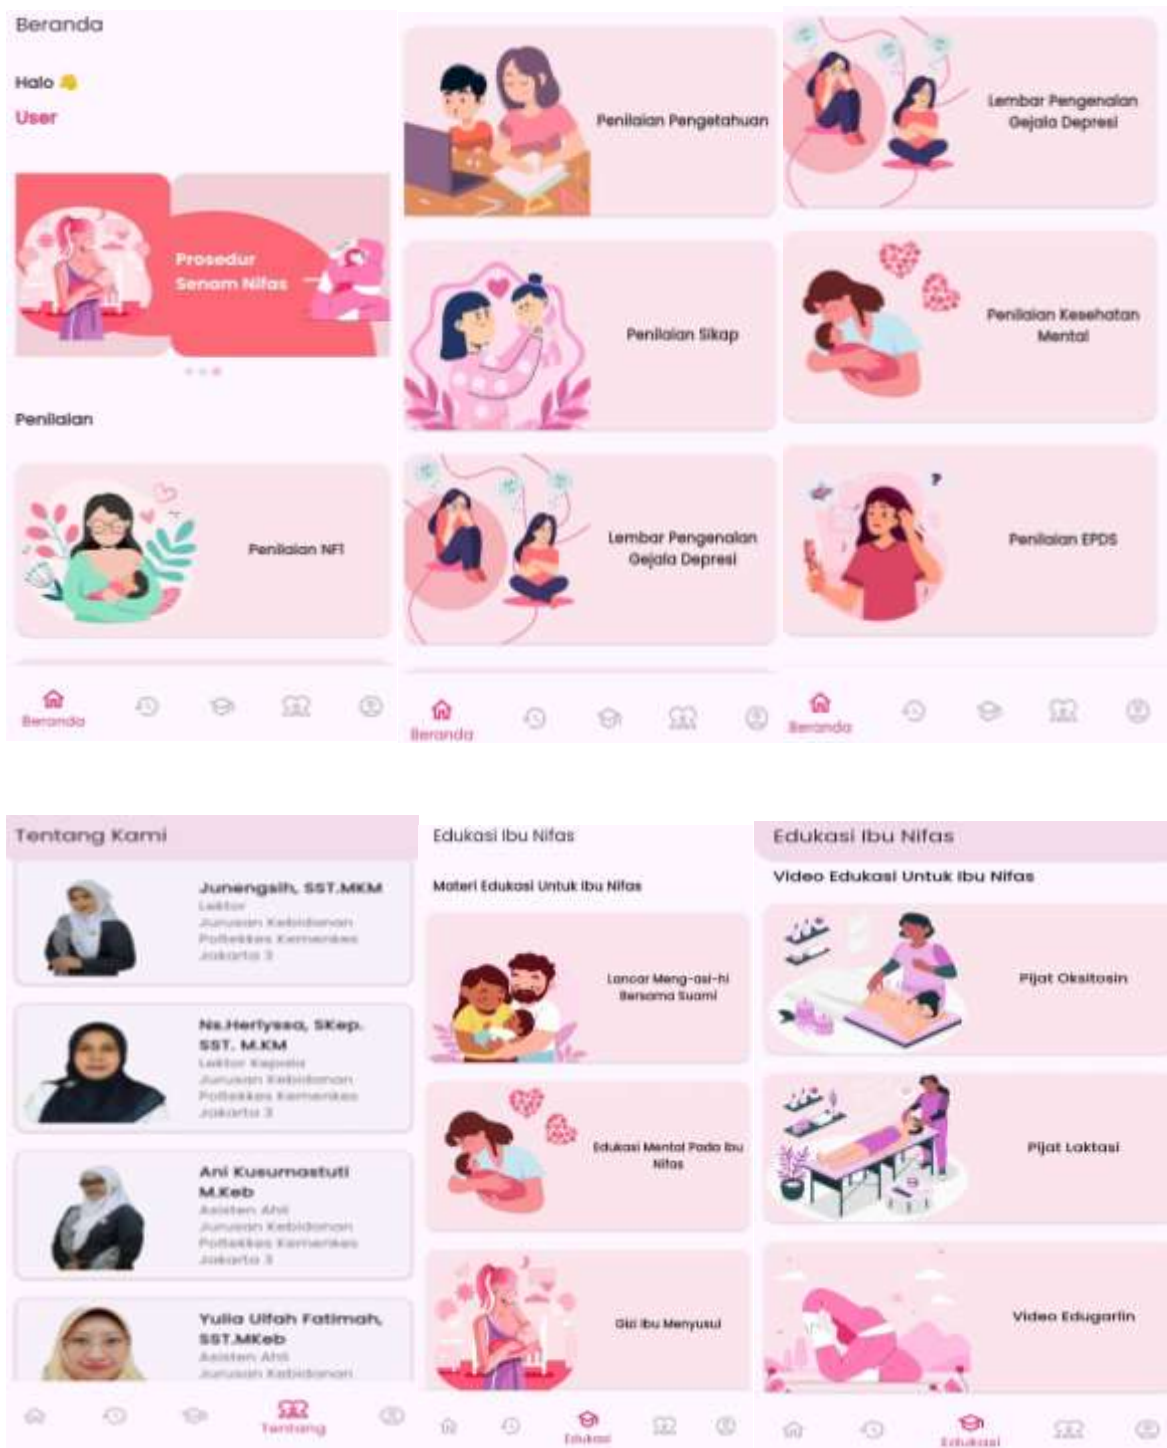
Beranda

Halo 👋
User

Prosedur Senam Nifas

Penilaian

Penilaian NFI

Beranda

Penilaian Pengetahuan

Penilaian Sikap

Lembar Pengenalan Gejala Depresi

Beranda

Lembar Pengenalan Gejala Depresi

Penilaian Kesehatan Mental

Penilaian EPDS

Beranda

Tentang Kami

Junengsih, SST.MKM
Lektor
Jurusan Kebidanan
Poltekkes Kemenkes
Jakarta 3

Ns.Herlyssa, SKep. SST. M.KM
Lektor Kepala
Jurusan Kebidanan
Poltekkes Kemenkes
Jakarta 3

Ani Kusumastuti M.Keb
Asisten Ahli
Jurusan Kebidanan
Poltekkes Kemenkes
Jakarta 3

Yulia Ulfah Fatimah, SST.MKeb
Asisten Ahli
Jurusan Kebidanan

Tentang

Edukasi Ibu Nifas

Materi Edukasi Untuk Ibu Nifas

Lancar Meng-asi-hi Bersama Suami

Edukasi Mental Pada Ibu Nifas

Gizi Ibu Menyusui

Edukasi

Edukasi Ibu Nifas

Video Edukasi Untuk Ibu Nifas

Pijat Oksitosin

Pijat Laktasi

Video Edugarlin

Edukasi